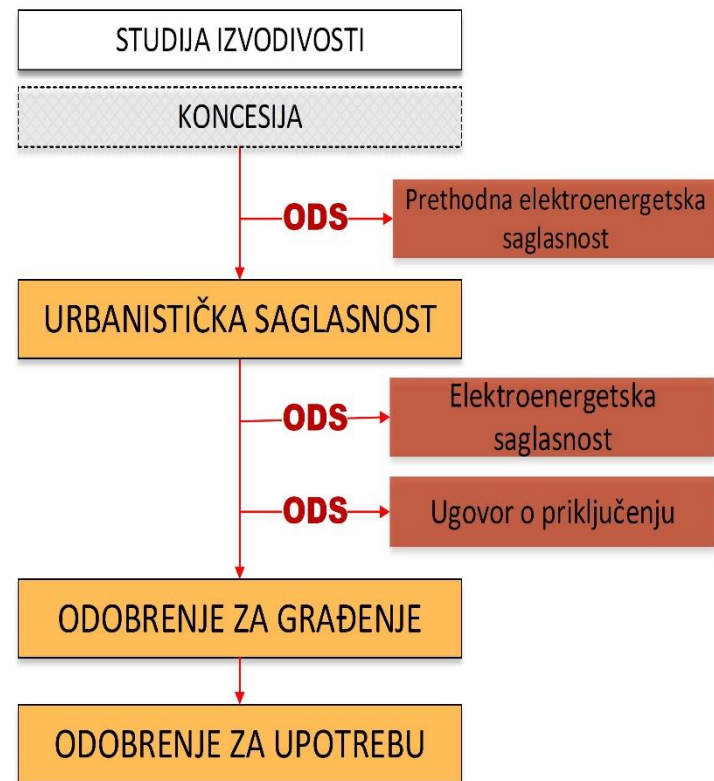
STUDIJA IZVODIVOSTI

KONCESIJA

ODS

Prethodna elektroenergetska saglasnost

URBANISTIČKA SAGLASNOST

ODS

Elektroenergetska saglasnost

ODS

Ugovor o priključenju

ODOBRENJE ZA GRAĐENJE

ODOBRENJE ZA UPOTREBU